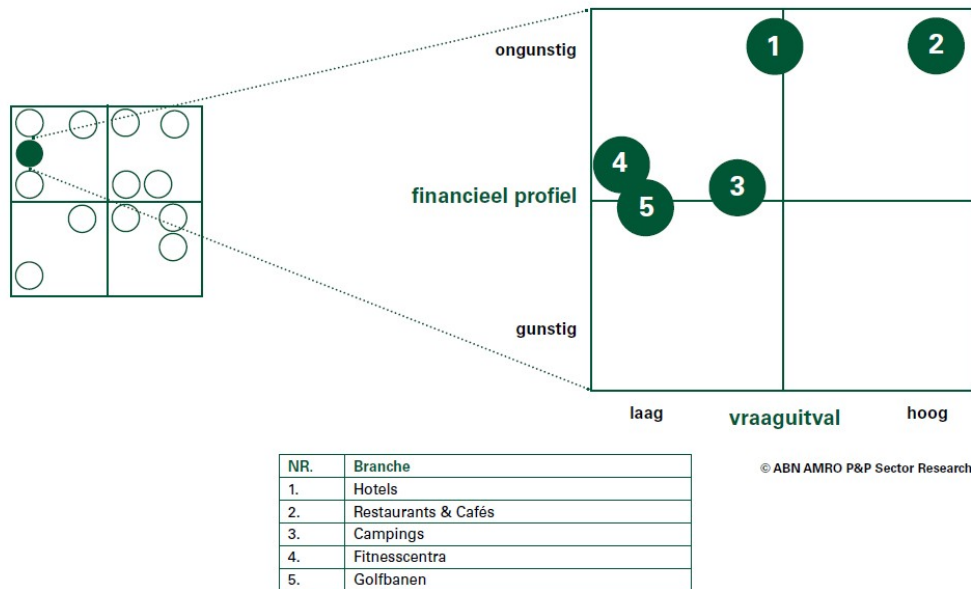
ongunstig

1

2

4

3

financieel profiel

5

gunstig

laag

vraaguitval

hoog

| NR. | Branche |
|---|---|
| 1. | Hotels |
| 2. | Restaurants & Cafés |
| 3. | Campings |
| 4. | Fitnesscentra |
| 5. | Golfbanen |

© ABN AMRO P&P Sector Research